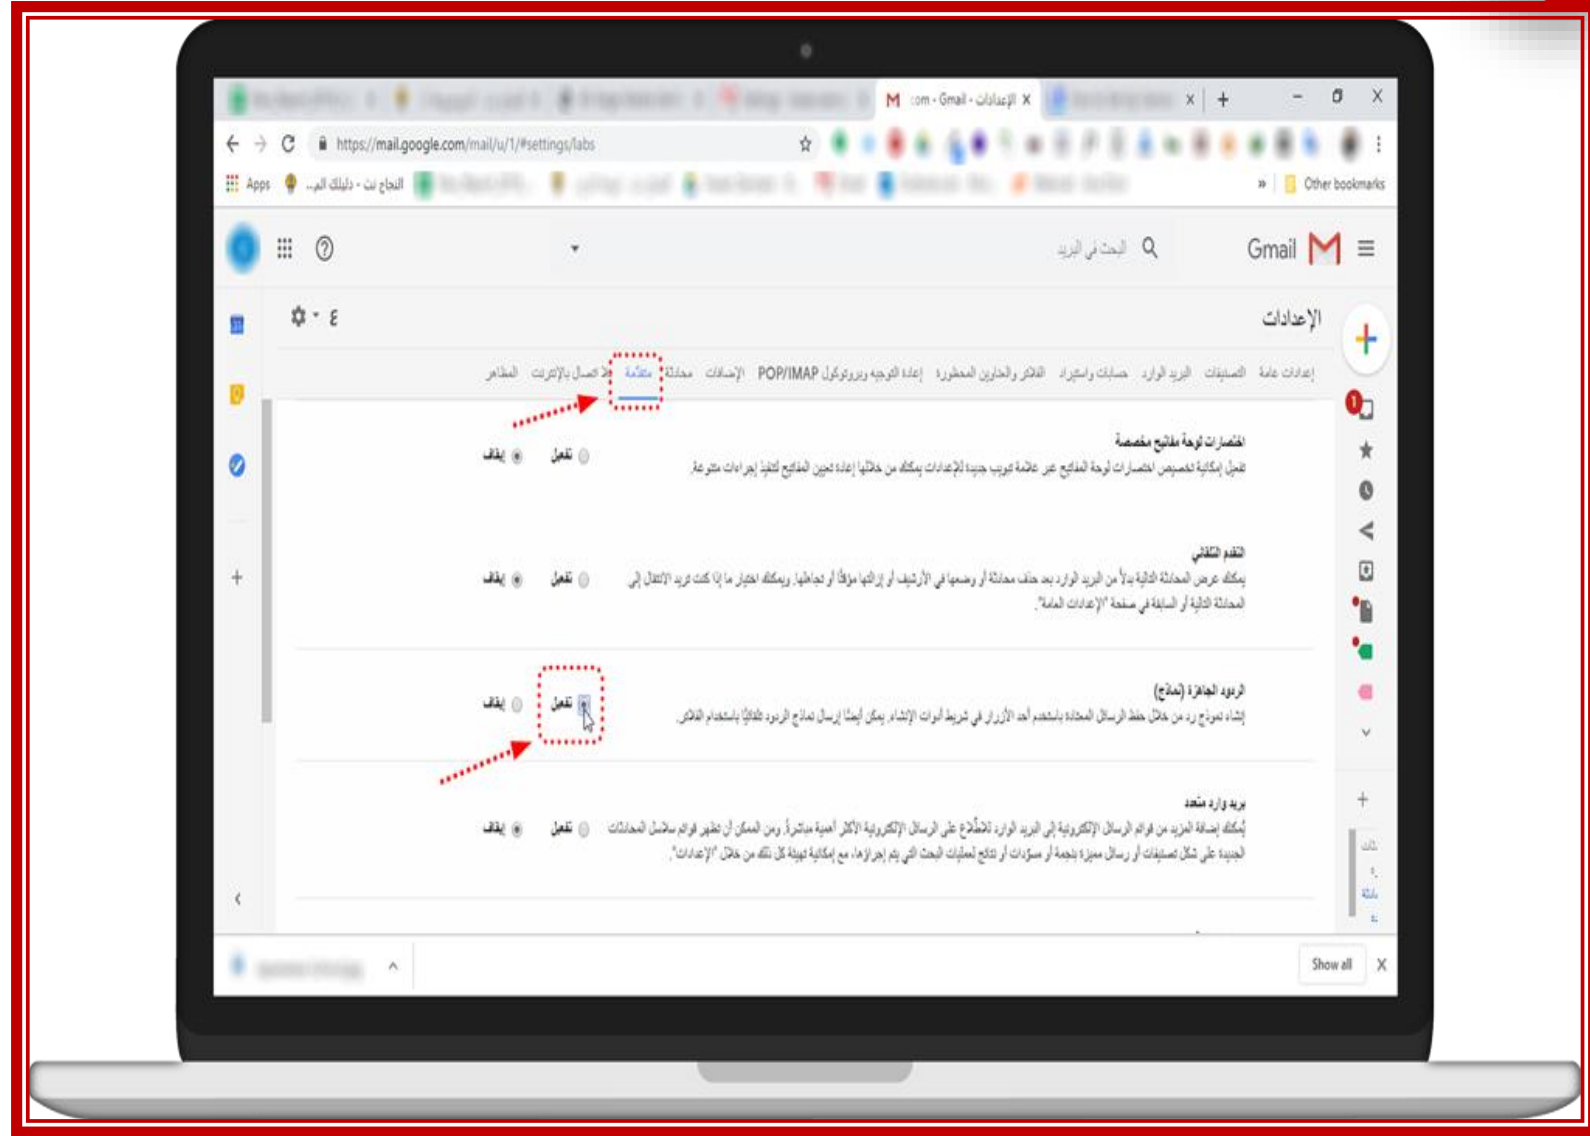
الإعدادات - Gmail - com ×

https://mail.google.com/mail/u/1/#settings/labs

Apps النجاح نت - دليلك الم... » Other bookmarks

Gmail البحث في البريد

الإعدادات

ع

إعدادات عامة التصنيفات البريد الوارد حسابات واستيراد الفلاتر والعناوين المحظورة إعادة التوجيه وبروتوكول POP/IMAP الإضافات محادثة متقدمة بلا اتصال بالإنترنت المظاهر

اختصارات لوحة مفاتيح مخصصة
تفعيل إمكانية تخصيص اختصارات لوحة المفاتيح عبر علامة تبويب جديدة للإعدادات يمكنك من خلالها إعادة تعيين المفاتيح لتنفيذ إجراءات متنوعة.
تفعيل إيقاف

التقدم التلقائي
يمكنك عرض المحادثة التالية بدلاً من البريد الوارد بعد حذف محادثة أو وضعها في الأرشيف أو إزالتها مؤقتًا أو تجاهلها. ويمكنك اختيار ما إذا كنت تريد الانتقال إلى المحادثة التالية أو السابقة في صفحة "الإعدادات العامة".
تفعيل إيقاف

الردود الجاهزة (نماذج)
إنشاء نموذج رد من خلال حفظ الرسائل المحددة باستخدام أحد الأزرار في شريط أدوات الإنشاء. يمكن أيضًا إرسال نماذج الردود تلقائيًا باستخدام الفلاتر.
تفعيل إيقاف

بريد وارد متعدد
يمكنك إضافة المزيد من قوائم الرسائل الإلكترونية إلى البريد الوارد للاطّلاع على الرسائل الإلكترونية الأكثر أهمية مباشرةً. ومن الممكن أن تظهر قوائم سلاسل المحادثات الجديدة على شكل تصنيفات أو رسائل مميزة بنجمة أو مسودات أو نتائج لعمليات البحث التي يتم إجراؤها، مع إمكانية تهيئة كل ذلك من خلال "الإعدادات".
تفعيل إيقاف

Show all ×